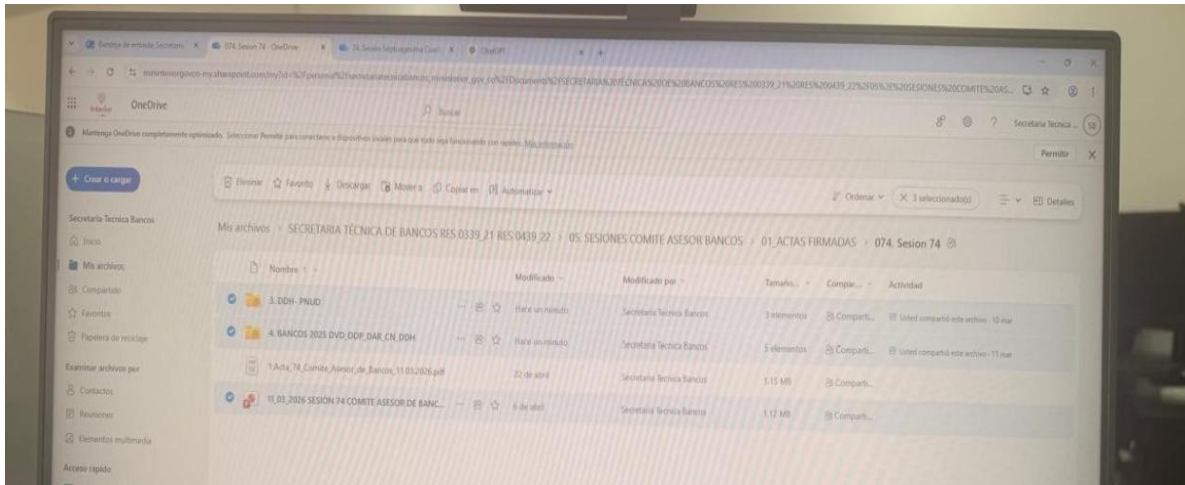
Bandeja de entrada Secretaria | 074. Sesion 74 - OneDrive | 74 Sesión Septuagésima Cuar... | ChatGPT

minterior.sharepoint.com/my?id=%2Fpersonal%2Fsecretariatecnicabancos_mininterior_gov_co%2FDocuments%2FSECRETARIA%20TECNICA%20DE%20BANCOS%20RES%200339_21%20RES%200439_22%2F05%20SESIONES%20COMITE%20AS...

OneDrive

Buscar

Secretaria Tecnica ... SB

Mantenga OneDrive completamente optimizado. Seleccione Permitir para conectarse a dispositivos locales para que todo siga funcionando con rapidez. Más información

Permitir

+ Crear o cargar

Eliminar | Favorito | Descargar | Mover a | Copiar en | Automatizar

Ordenar | 3 seleccionado(s) | Detalles

Secretaria Tecnica Bancos

Inicio

Mis archivos

Compartido

Favoritos

Papelera de reciclaje

Examinar archivos por

Contactos

Reuniones

Elementos multimedia

Acceso rápido

Mis archivos > SECRETARIA TECNICA DE BANCOS RES 0339_21 RES 0439_22 > 05. SESIONES COMITE ASESOR BANCOS > 01_ACTAS FIRMADAS > 074. Sesion 74

| Nombre | Modificado | Modificado por | Tamaño | Compar... | Actividad |
|---|---|---|---|---|---|
| 3. DDH - PNUD | Hace un minuto | Secretaria Tecnica Bancos | 3 elementos | Comparti... | Usted compartió este archivo - 10 mar |
| 4. BANCOS 2025 DVD DDP DAR CN DDH | Hace un minuto | Secretaria Tecnica Bancos | 5 elementos | Comparti... | Usted compartió este archivo - 11 mar |
| 1.Acta_74_Comite_Asesor_de_Bancos_11.03.2026.pdf | 22 de abril | Secretaria Tecnica Bancos | 1.15 MB | Comparti... | |
| 11_03_2026 SESION 74 COMITE ASESOR DE BANC... | 6 de abril | Secretaria Tecnica Bancos | 1.12 MB | Comparti... | |